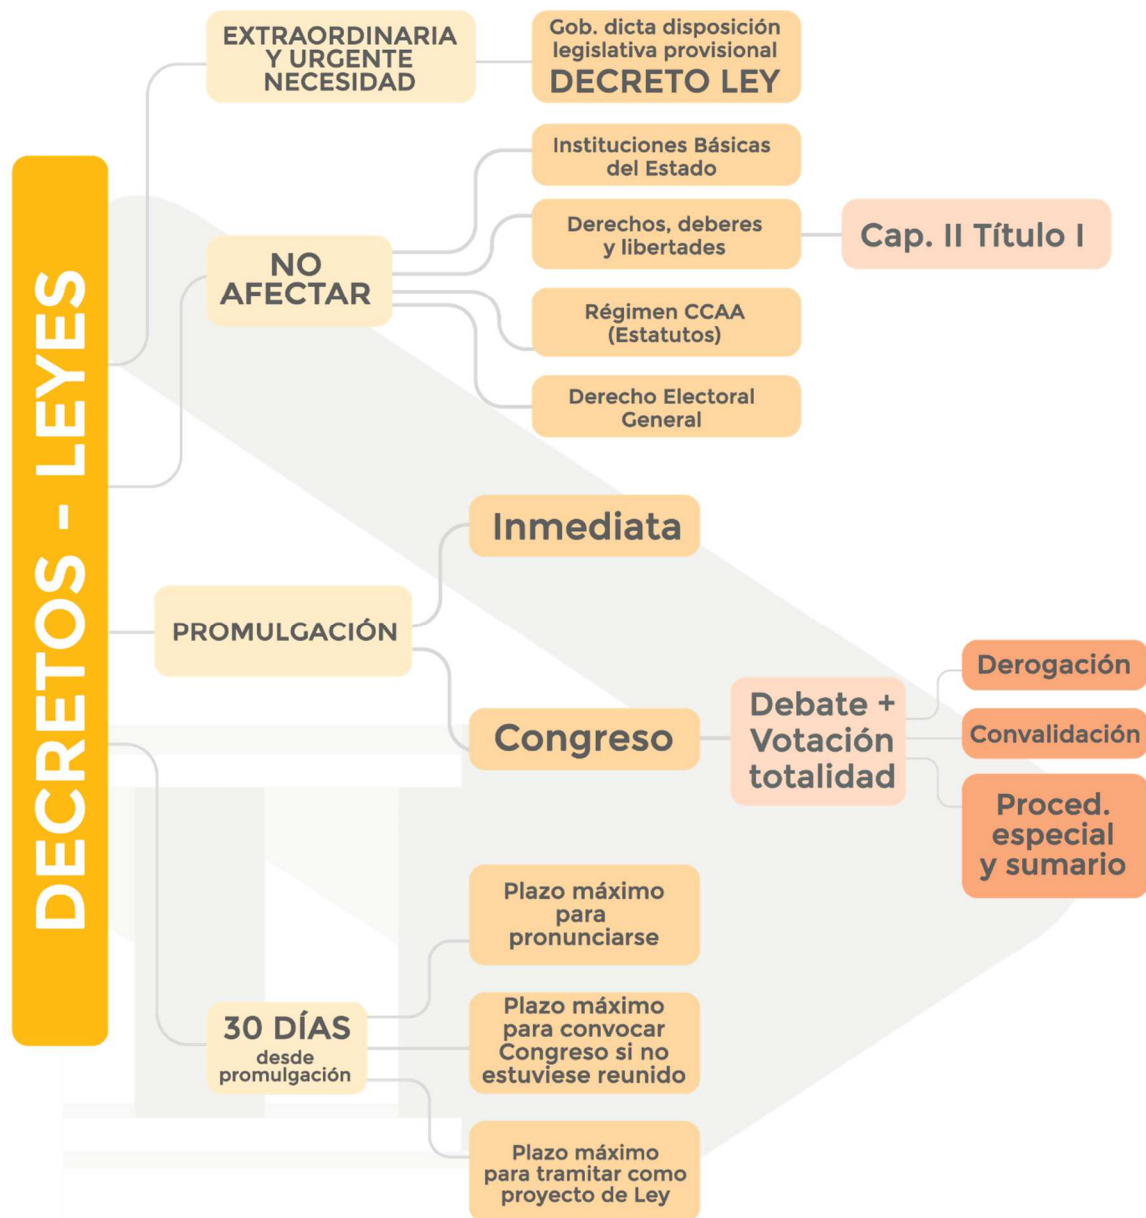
DECRETOS - LEYES

EXTRAORDINARIA Y URGENTE NECESIDAD

Gob. dicta disposición legislativa provisional
DECRETO LEY

NO AFECTAR

Instituciones Básicas del Estado

Derechos, deberes y libertades

Cap. II Título I

Régimen CCAA (Estatutos)

Derecho Electoral General

PROMULGACIÓN

Inmediata

Congreso

Debate + Votación totalidad

Derogación

Convalidación

Proced. especial y sumario

30 DÍAS desde promulgación

Plazo máximo para pronunciarse

Plazo máximo para convocar Congreso si no estuviese reunido

Plazo máximo para tramitar como proyecto de Ley